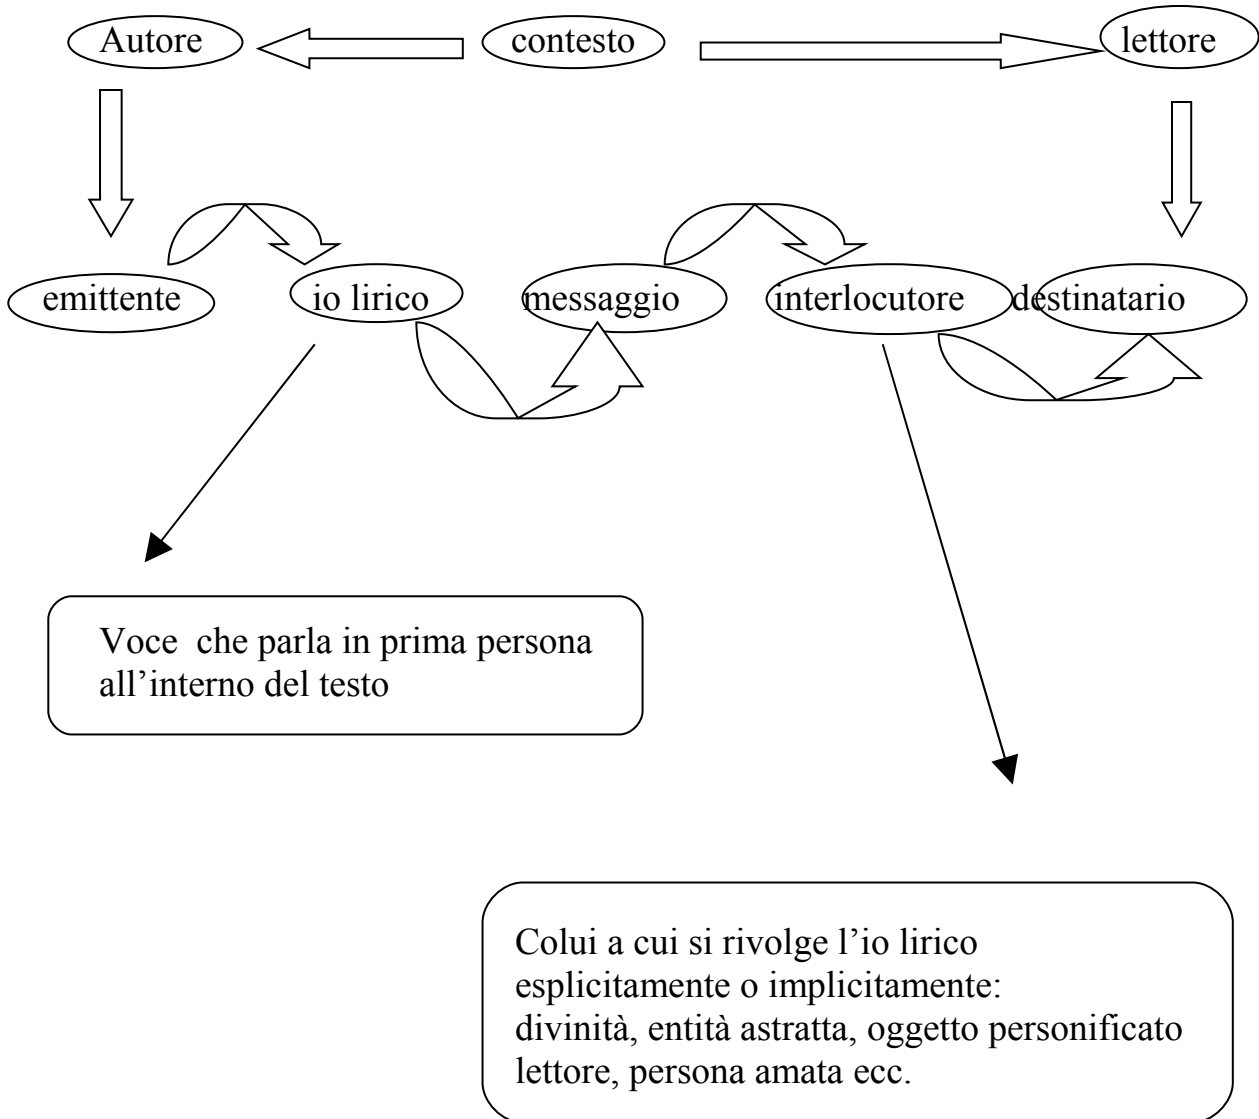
Autore

contesto

lettore

emittente

io lirico

messaggio

interlocutore

destinatario

Voce che parla in prima persona all'interno del testo

Colui a cui si rivolge l'io lirico esplicitamente o implicitamente:
divinità, entità astratta, oggetto personificato lettore, persona amata ecc.